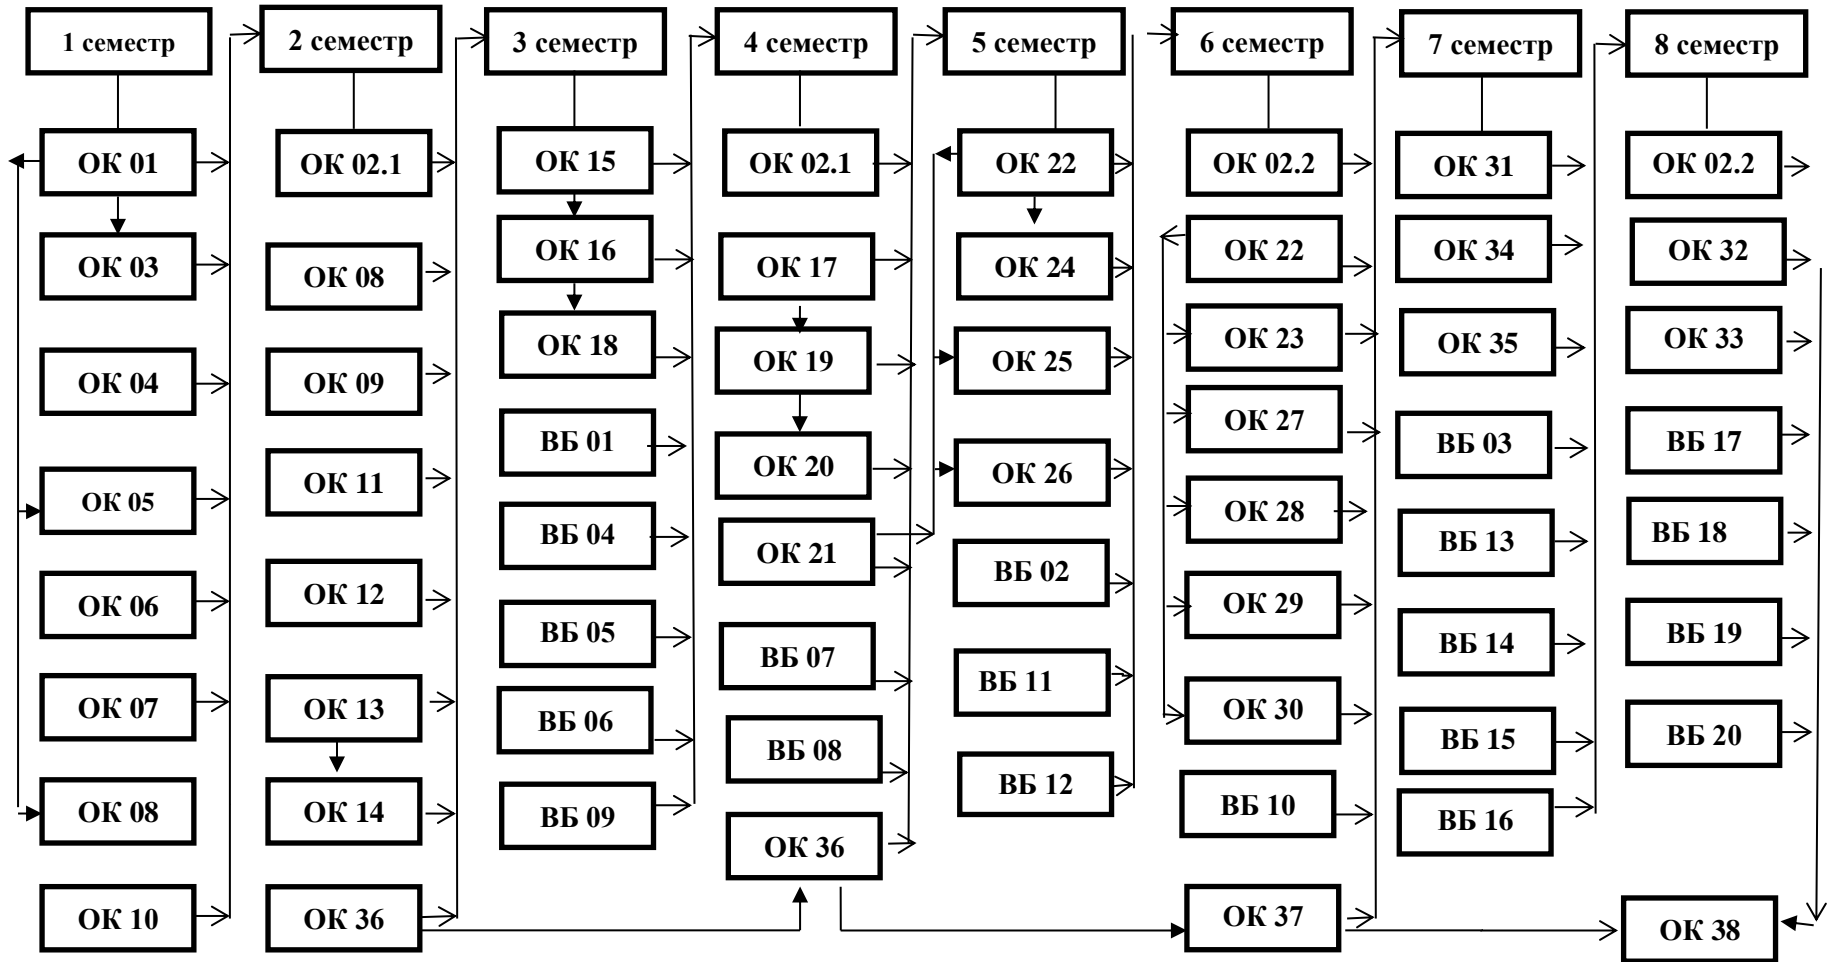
1 семестр

ОК 01
ОК 03
ОК 04
ОК 05
ОК 06
ОК 07
ОК 08
ОК 10

2 семестр

ОК 02.1
ОК 08
ОК 09
ОК 11
ОК 12
ОК 13
ОК 14
ОК 36

3 семестр

ОК 15
ОК 16
ОК 18
ВБ 01
ВБ 04
ВБ 05
ВБ 06
ВБ 09

4 семестр

ОК 02.1
ОК 17
ОК 19
ОК 20
ОК 21
ВБ 07
ВБ 08
ОК 36

5 семестр

ОК 22
ОК 24
ОК 25
ОК 26
ВБ 02
ВБ 11
ВБ 12

6 семестр

ОК 02.2
ОК 22
ОК 23
ОК 27
ОК 28
ОК 29
ОК 30
ВБ 10
ОК 37

7 семестр

ОК 31
ОК 34
ОК 35
ВБ 03
ВБ 13
ВБ 14
ВБ 15
ВБ 16

8 семестр

ОК 02.2
ОК 32
ОК 33
ВБ 17
ВБ 18
ВБ 19
ВБ 20
ОК 38